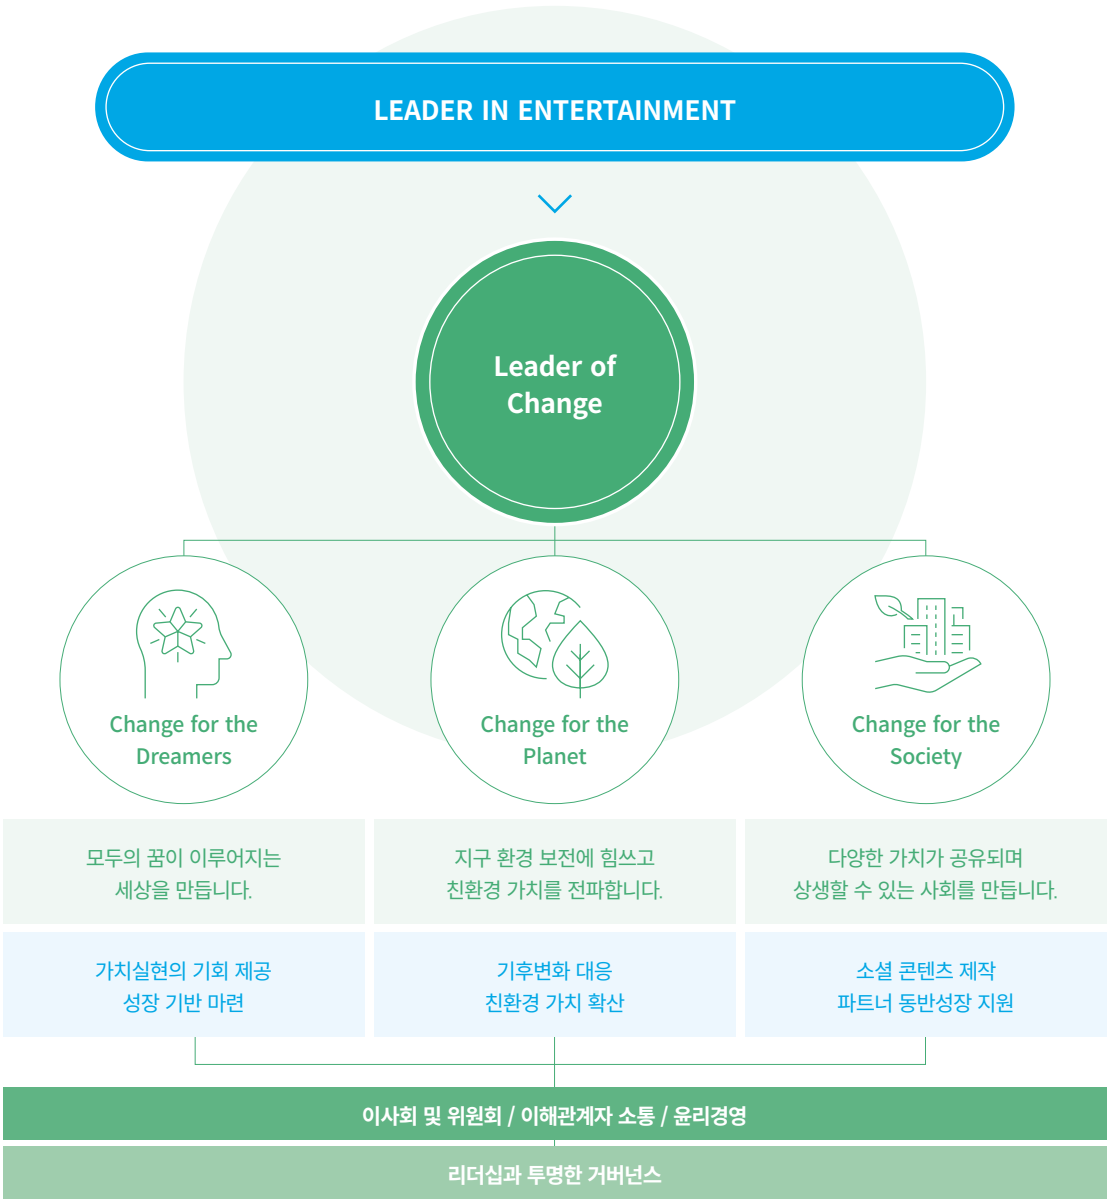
LEADER IN ENTERTAINMENT

Leader of Change

Change for the Dreamers

Change for the Planet

Change for the Society

모두의 꿈이 이루어지는 세상을 만듭니다.

지구 환경 보전에 힘쓰고 친환경 가치를 전파합니다.

다양한 가치가 공유되며 상생할 수 있는 사회를 만듭니다.

가치실현의 기회 제공 성장 기반 마련

기후변화 대응 친환경 가치 확산

소셜 콘텐츠 제작 파트너 동반성장 지원

이사회 및 위원회 / 이해관계자 소통 / 윤리경영

리더십과 투명한 거버넌스